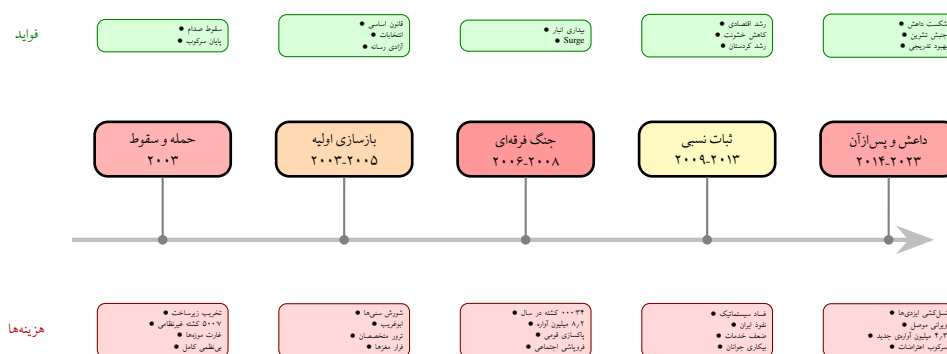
فواید

سقوط صدام
پایان سرکوب

قانون اساسی
انتخابات
آزادی رسانه

بیداری انبار
Surge

رشد اقتصادی
کاهش خشونت
رشد کردستان

شکست داعش
جنبش تشرین
بهبود تدریجی

حمله و سقوط
۲۰۰۳

بازسازی اولیه
۲۰۰۳-۲۰۰۵

جنگ فرقه‌ای
۲۰۰۶-۲۰۰۸

ثبات نسبی
۲۰۰۹-۲۰۱۳

داعش و پس‌ازآن
۲۰۱۴-۲۰۲۳

هزینه‌ها

تخریب زیرساخت
۵۰۰۷ کشته غیرنظامی
غارت موزه‌ها
بی‌نظمی کامل

شورش سنی‌ها
ابوغریب
ترور متخصصان
فرار مغزها

۳۴۰۰۰ کشته در سال
۲/۸ میلیون آواره
پاکسازی قومی
فروپاشی اجتماعی

فساد سیستماتیک
نفوذ ایران
ضعف خدمات
بیکاری جوانان

نسل‌کشی ایزدی‌ها
ویرانی موصل
۳/۳ میلیون آواره جدید
سرکوب اعتراضات